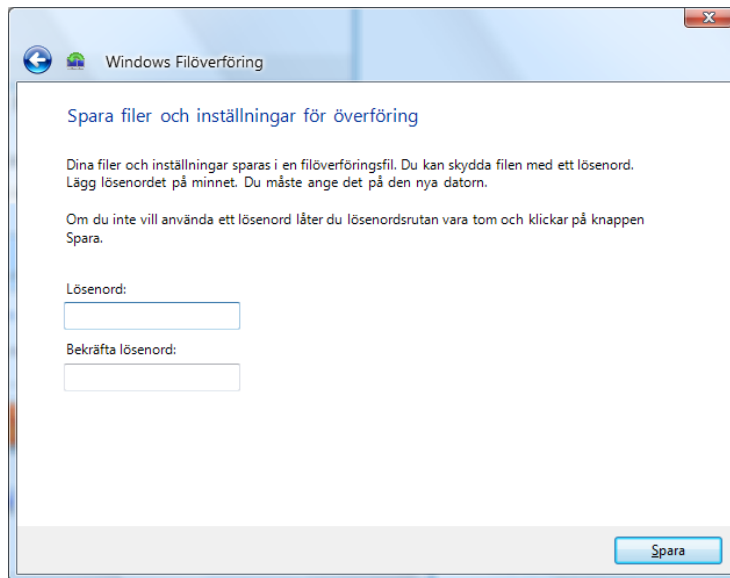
Windows Filöverföring

Spara filer och inställningar för överföring

Dina filer och inställningar sparas i en filöverföringsfil. Du kan skydda filen med ett lösenord. Lägg lösenordet på minnet. Du måste ange det på den nya datorn.

Om du inte vill använda ett lösenord låter du lösenordsrutan vara tom och klickar på knappen Spara.

Lösenord:

Bekräfta lösenord:

Spara